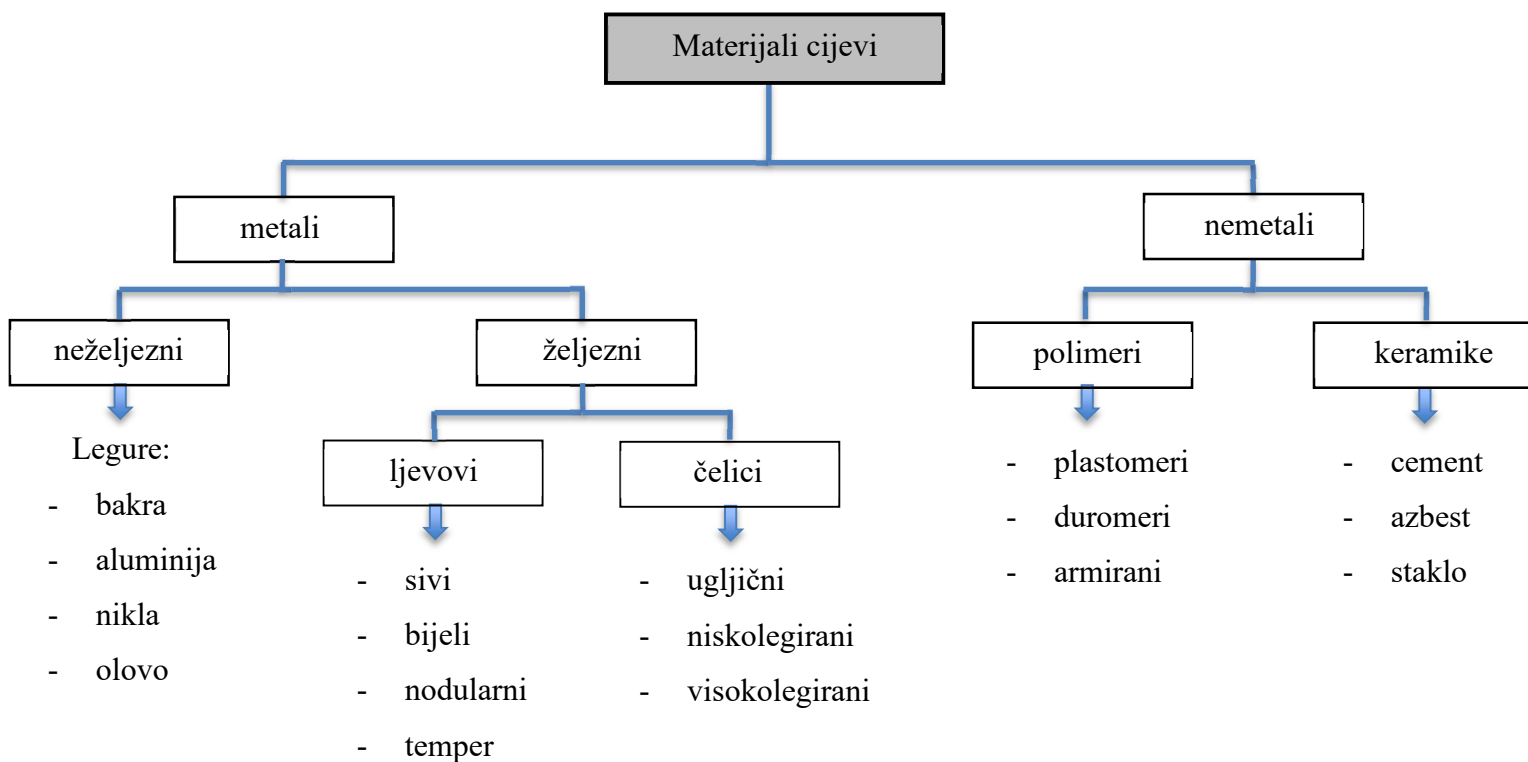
Materijali cijevi

metali

nemetali

neželjezni

Legure:
- bakra
- aluminija
- nikla
- olovo

željezni

ljevovi
- sivi
- bijeli
- nodularni
- temper

čelici
- ugljični
- niskolegirani
- visokolegirani

polimeri
- plastomeri
- duromeri
- armirani

keramike
- cement
- azbest
- staklo